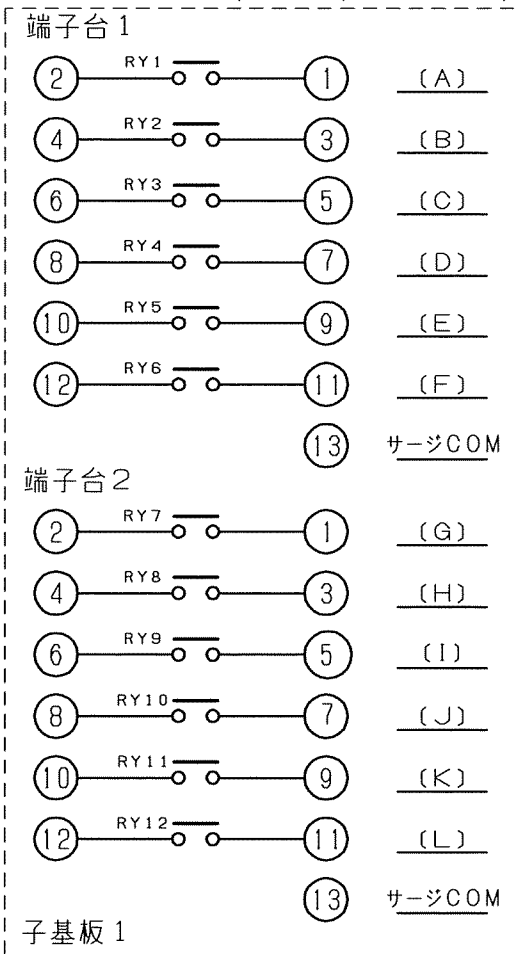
端子台1

2 RY1 1 (A)

4 RY2 3 (B)

6 RY3 5 (C)

8 RY4 7 (D)

10 RY5 9 (E)

12 RY6 11 (F)

13 サージCOM

端子台2

2 RY7 1 (G)

4 RY8 3 (H)

6 RY9 5 (I)

8 RY10 7 (J)

10 RY11 9 (K)

12 RY12 11 (L)

13 サージCOM

子基板1